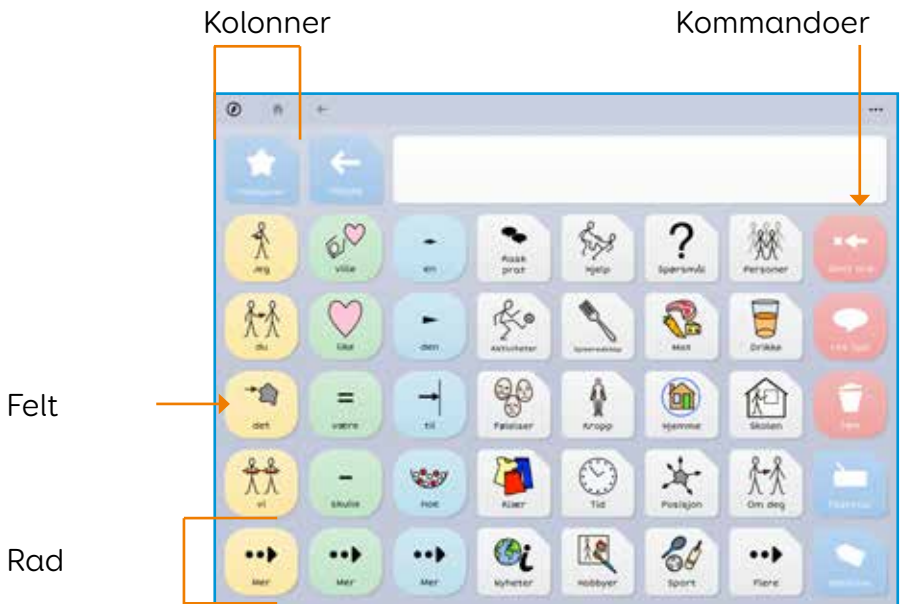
Kolonner

Kommandoer

Felt

Rad

Jeg
Ville
en
Rask prat
Hjelp
Spørsmål
Personer
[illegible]

du
Like
den
Aktiviteter
Spisesituasjon
Mat
Drikke
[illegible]

det
være
til
Følelser
Kropp
Hjemme
Skolen
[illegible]

vi
skulle
noe
Klær
Tid
Posisjon
Om deg
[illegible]

Mer
Mer
Mer
Nyheter
Hobbyer
Sport
Flere
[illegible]